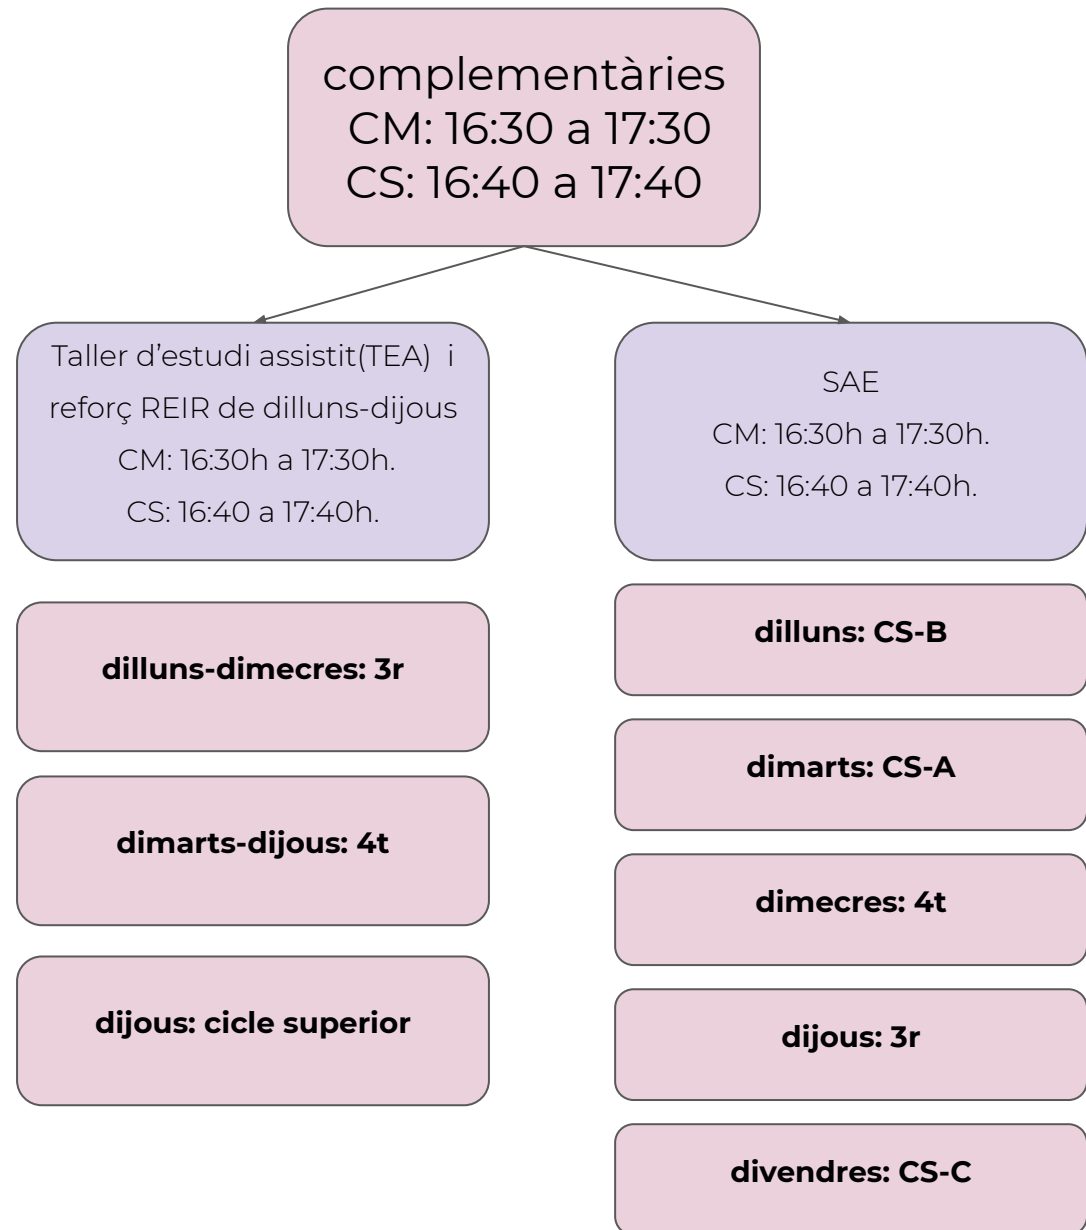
complementàries
CM: 16:30 a 17:30
CS: 16:40 a 17:40

Taller d’estudi assistit(TEA) i reforç REIR de dilluns-dijous
CM: 16:30h a 17:30h.
CS: 16:40 a 17:40h.

dilluns-dimecres: 3r

dimarts-dijous: 4t

dijous: cicle superior

SAE
CM: 16:30h a 17:30h.
CS: 16:40 a 17:40h.

dilluns: CS-B

dimarts: CS-A

dimecres: 4t

dijous: 3r

divendres: CS-C